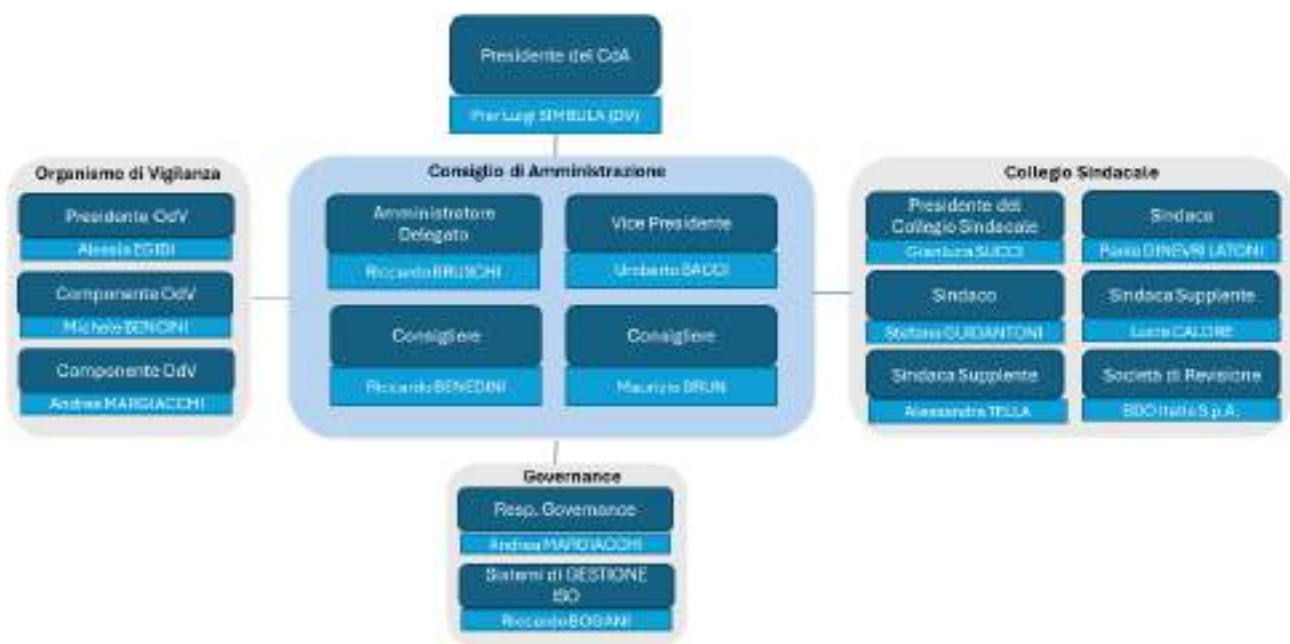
Presidente del CdA

Pier Luigi SIMBULA (DV)

Organismo di Vigilanza

Presidente OdV

Alessia EGIDI

Componente OdV

Michele BENCINI

Componente OdV

Andrea MARGIACCHI

Consiglio di Amministrazione

Amministratore Delegato

Riccardo BRUSCHI

Vice Presidente

Umberto BACCI

Consigliere

Riccardo BENEDINI

Consigliere

Maurizio BRUN

Collegio Sindacale

Presidente del Collegio Sindacale

Gianluca SUCCI

Sindaco

Paola GINEVRI LATONI

Sindaco

Stefano GUIDANTONI

Sindaco Supplente

Luca CALORE

Sindaco Supplente

Alessandra TELLA

Società di Revisione

BDO Italia S.p.A.

Governance

Resp. Governance

Andrea MARGIACCHI

Sistemi di GESTIONE ISO

Riccardo BOGANI